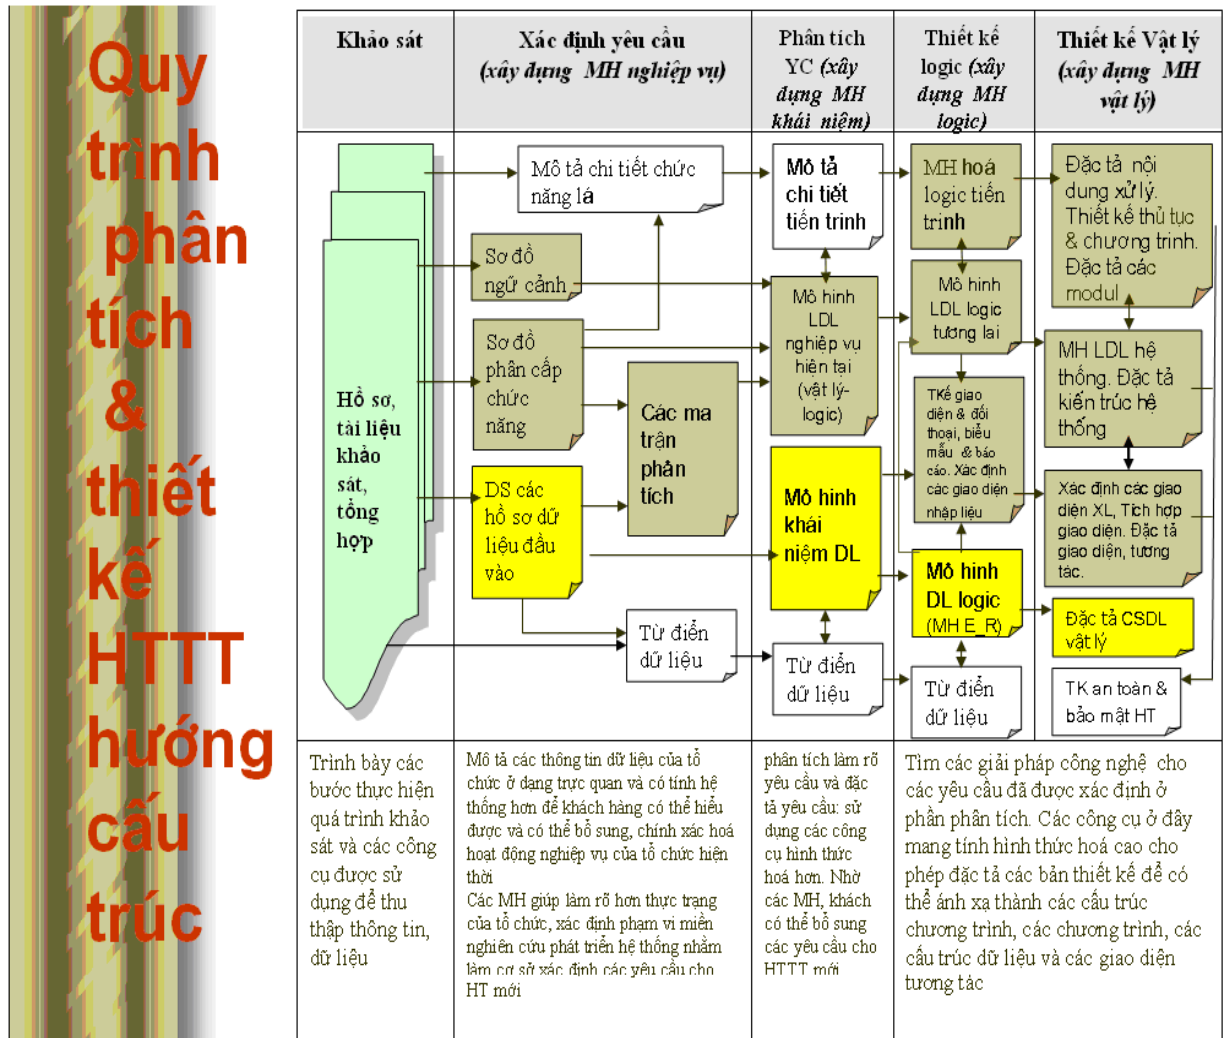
Quy trình phân tích & thiết kế HTTT hướng cấu trúc

| Khảo sát | Xác định yêu cầu (xây dựng MH nghiệp vụ) | Phân tích YC (xây dựng MH khái niệm) | Thiết kế logic (xây dựng MH logic) | Thiết kế Vật lý (xây dựng MH vật lý) |
|---|---|---|---|---|

Hồ sơ, tài liệu khảo sát, tổng hợp

Mô tả chi tiết chức năng lá

Sơ đồ ngữ cảnh

Sơ đồ phân cấp chức năng

Các ma trận phân tích

DS các hồ sơ dữ liệu đầu vào

Từ điển dữ liệu

Mô tả chi tiết tiến trình

Mô hình LDL nghiệp vụ hiện tại (vật lý-logic)

Mô hình khái niệm DL

Từ điển dữ liệu

MH hoá logic tiến trình

Mô hình LDL logic tương lai

TKế giao diện & đối thoại, biểu mẫu & báo cáo. Xác định các giao diện nhập liệu

Mô hình DL logic (MH E_R)

Từ điển dữ liệu

Đặc tả nội dung xử lý. Thiết kế thủ tục & chương trình. Đặc tả các modul

MH LDL hệ thống. Đặc tả kiến trúc hệ thống

Xác định các giao diện XL, Tích hợp giao diện. Đặc tả giao diện, tương tác.

Đặc tả CSDL vật lý

TK an toàn & bảo mật HT

Trình bày các bước thực hiện quá trình khảo sát và các công cụ được sử dụng để thu thập thông tin, dữ liệu

Mô tả các thông tin dữ liệu của tổ chức ở dạng trực quan và có tính hệ thống hơn để khách hàng có thể hiểu được và có thể bổ sung, chính xác hoá hoạt động nghiệp vụ của tổ chức hiện thời
Các MH giúp làm rõ hơn thực trạng của tổ chức, xác định phạm vi miền nghiên cứu phát triển hệ thống nhằm làm cơ sở xác định các yêu cầu cho HT mới

phân tích làm rõ yêu cầu và đặc tả yêu cầu: sử dụng các công cụ hình thức hoá hơn. Nhờ các MH, khách có thể bổ sung các yêu cầu cho HTTT mới

Tìm các giải pháp công nghệ cho các yêu cầu đã được xác định ở phần phân tích. Các công cụ ở đây mang tính hình thức hoá cao cho phép đặc tả các bản thiết kế để có thể ánh xạ thành các cấu trúc chương trình, các chương trình, các cấu trúc dữ liệu và các giao diện tương tác